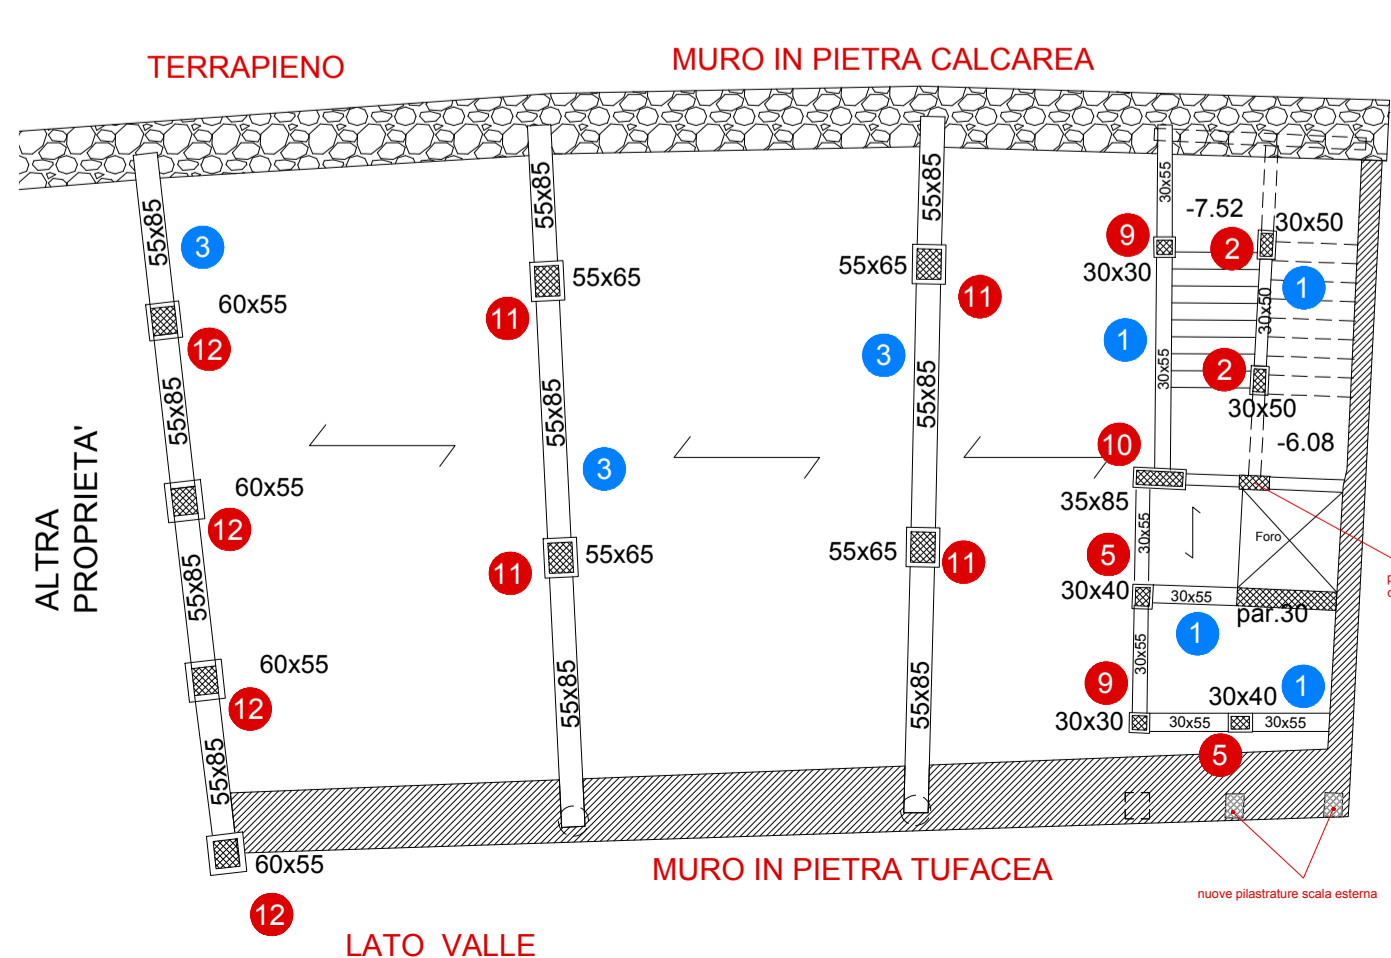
TERRAPIENO

MURO IN PIETRA CALCAREA

55x85
3
60x55
12
55x85
60x55
12
55x85
60x55
12
55x85
60x55
12

ALTRA PROPRIETA'

55x85
55x65
11
55x85
3
55x65
11
55x85

55x85
55x65
11
3
55x85
55x65
11
55x85

30x55
-7.52
9
30x30
2
30x50
1
1
30x50
30x55
2
30x50
-6.08
10
35x85
30x55
5
30x40
Foro
30x55
par.30
1
30x55
9
30x30
30x55
30x55
30x40
1
5

MURO IN PIETRA TUFACEA

nuove pilastrature scala esterna

LATO VALLE